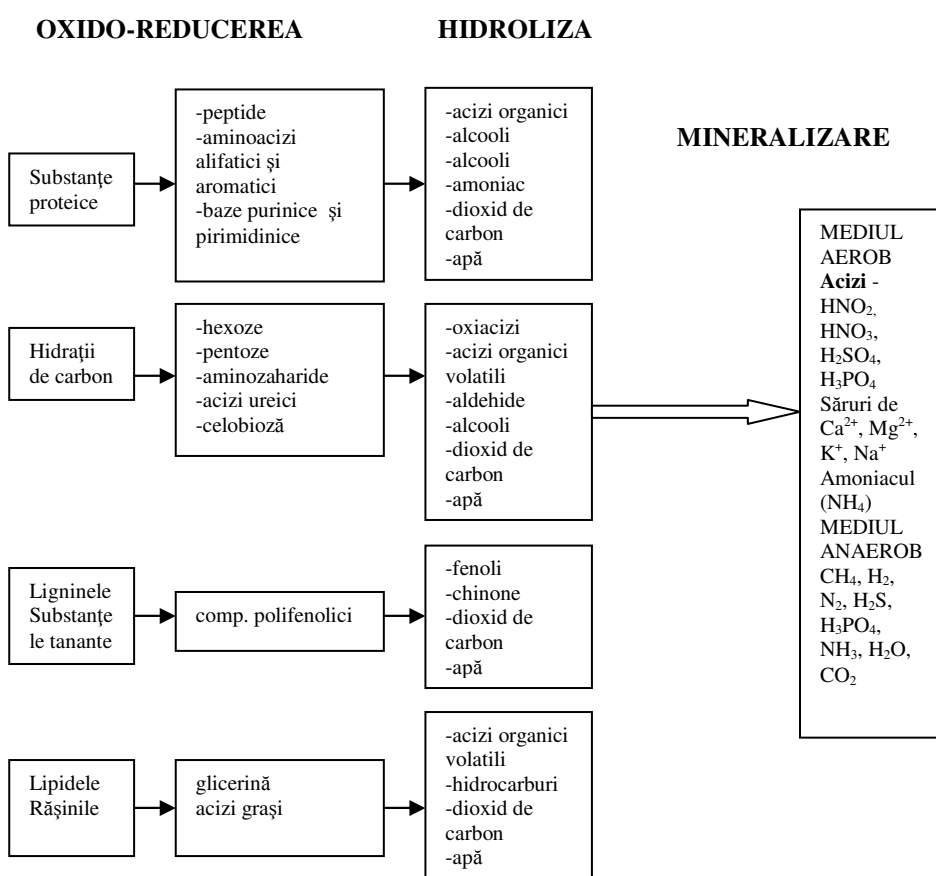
OXIDO-REDUCEREA

HIDROLIZA

MINERALIZARE

Substanţe proteice

-peptide
-aminoacizi alifatici şi aromatici
-baze purinice şi pirimidinice

-acizi organici
-alcooli
-alcooli
-amoniac
-dioxid de carbon
-apă

Hidraţii de carbon

-hexoze
-pentoze
-aminozaharide
-acizi ureici
-celobioză

-oxiacizi
-acizi organici volatili
-aldehide
-alcooli
-dioxid de carbon
-apă

Ligninele Substanţele tanante

comp. polifenolici

-fenoli
-chinone
-dioxid de carbon
-apă

Lipidele Răşinile

glicerină
acizi graşi

-acizi organici volatili
-hidrocarburi
-dioxid de carbon
-apă

MEDIUL AEROB
**Acizi** - $HNO_2$, $HNO_3$, $H_2SO_4$, $H_3PO_4$
Săruri de $Ca^{2+}$, $Mg^{2+}$, $K^+$, $Na^+$
Amoniacul ($NH_4$)
MEDIUL ANAEROB
$CH_4$, $H_2$, $N_2$, $H_2S$, $H_3PO_4$, $NH_3$, $H_2O$, $CO_2$